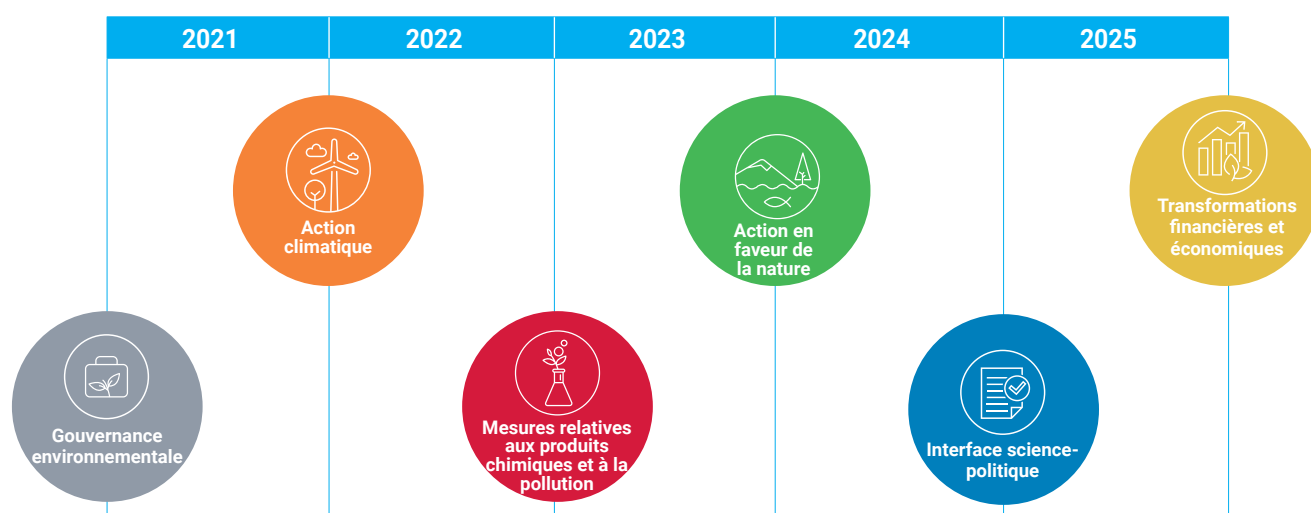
| 2021 | 2022 | 2023 | 2024 | 2025 |
|---|---|---|---|---|

Action climatique

Action en faveur de la nature

Transformations financières et économiques

Gouvernance environnementale

Mesures relatives aux produits chimiques et à la pollution

Interface science-politique